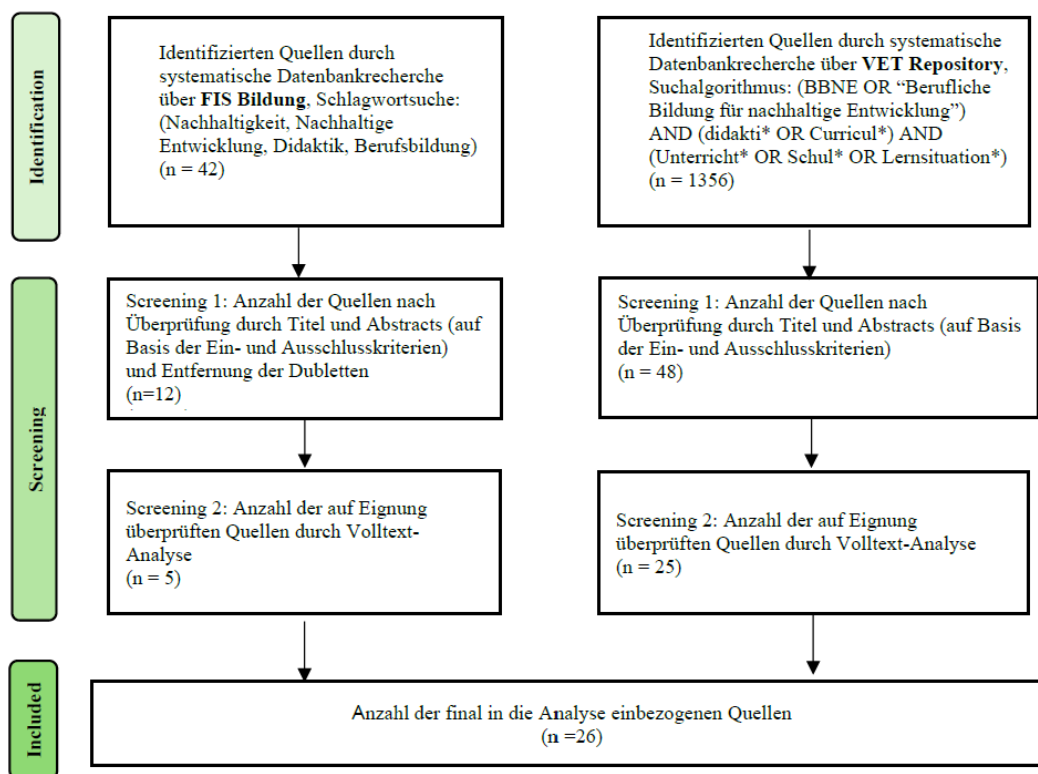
Identification

Identifizierten Quellen durch systematische Datenbankrecherche über **FIS Bildung**, Schlagwortsuche: (Nachhaltigkeit, Nachhaltige Entwicklung, Didaktik, Berufsbildung) (n = 42)

Identifizierten Quellen durch systematische Datenbankrecherche über **VET Repository**, Suchalgorithmus: (BBNE OR "Berufliche Bildung für nachhaltige Entwicklung") AND (didakti* OR Curricul*) AND (Unterricht* OR Schul* OR Lernsituation*) (n = 1356)

Screening

Screening 1: Anzahl der Quellen nach Überprüfung durch Titel und Abstracts (auf Basis der Ein- und Ausschlusskriterien) und Entfernung der Dubletten (n=12)

Screening 1: Anzahl der Quellen nach Überprüfung durch Titel und Abstracts (auf Basis der Ein- und Ausschlusskriterien) (n = 48)

Screening 2: Anzahl der auf Eignung überprüften Quellen durch Volltext-Analyse (n = 5)

Screening 2: Anzahl der auf Eignung überprüften Quellen durch Volltext-Analyse (n = 25)

Included

Anzahl der final in die Analyse einbezogenen Quellen (n =26)